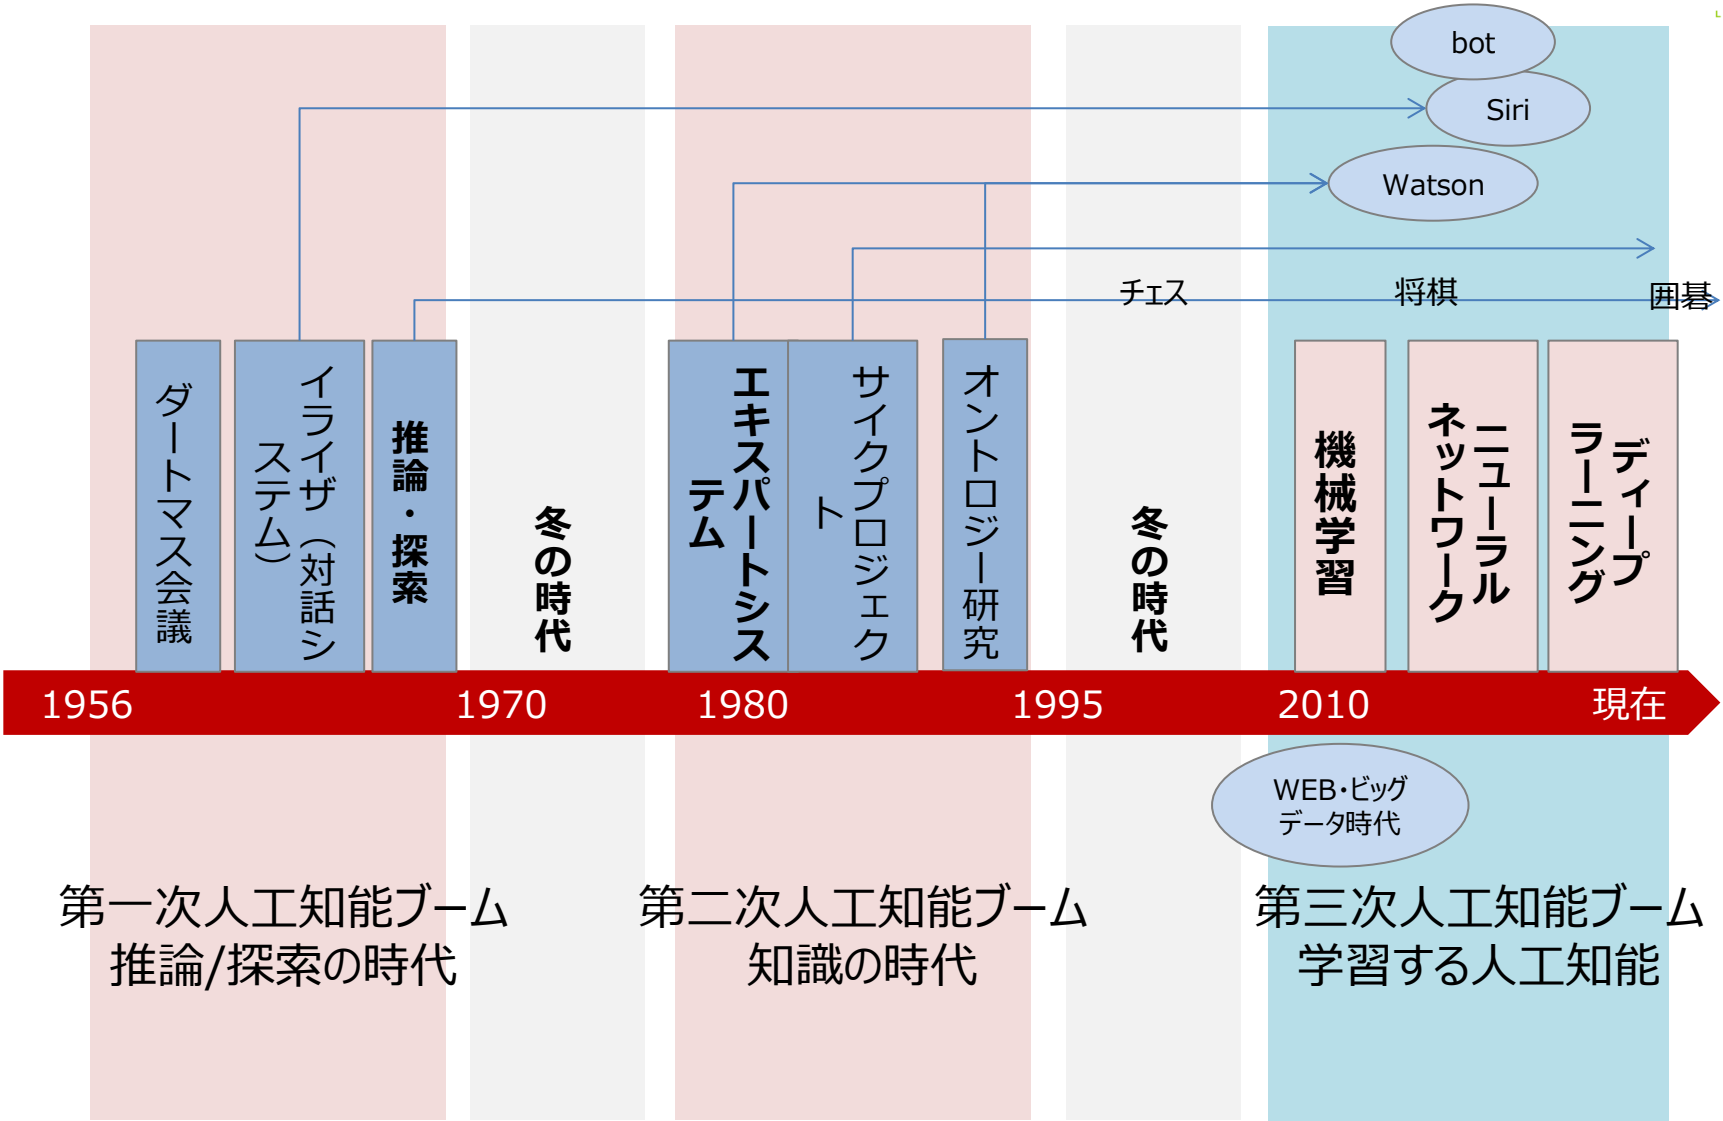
bot
Siri
Watson
チェス
将棋
囲碁

ダートマス会議
イライザ（対話システム）
推論・探索
冬の時代
エキスパートシステム
サイクプロジェクト
オントロジー研究
冬の時代
機械学習
ニューラルネットワーク
ディープラーニング

1956
1970
1980
1995
2010
現在

WEB・ビッグデータ時代

第一次人工知能ブーム
推論/探索の時代

第二次人工知能ブーム
知識の時代

第三次人工知能ブーム
学習する人工知能